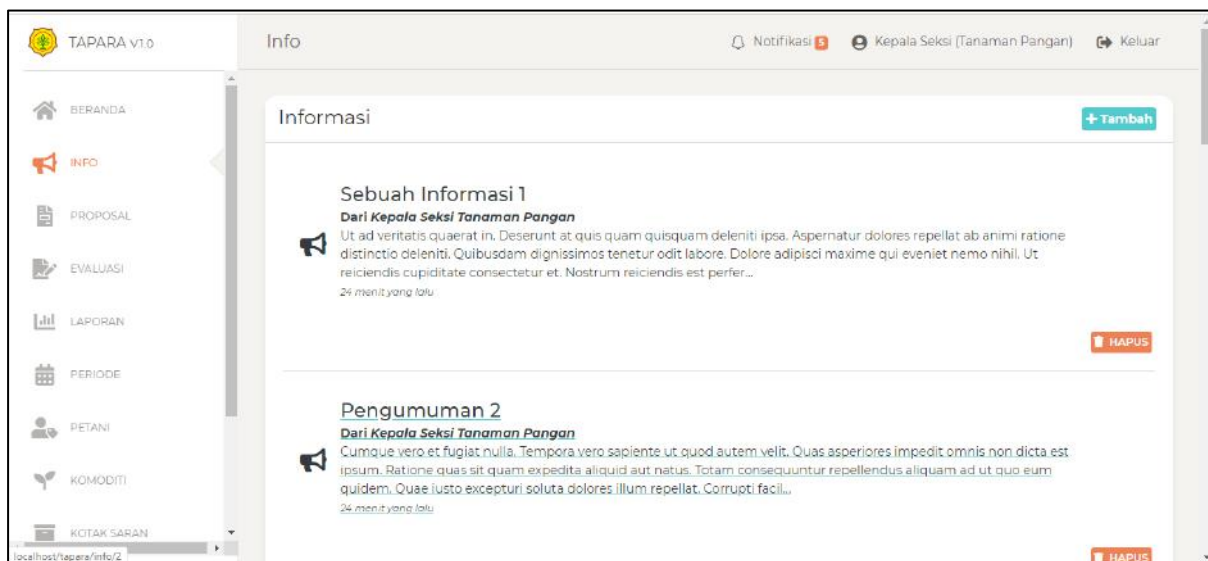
TAPARA V1.0

BERANDA

INFO

PROPOSAL

EVALUASI

LAPORAN

PERIODE

PETANI

KOMODITI

KOTAK SARAN

localhost/tapara/info/2

Info

Notifikasi 5

Kepala Seksi (Tanaman Pangan)

Keluar

Informasi

+ Tambah

Sebuah Informasi 1

Dari Kepala Seksi Tanaman Pangan

Ut ad veritatis quaerat in. Deserunt at quis quam quisquam deleniti ipsa. Aspernatur dolores repellat ab animi ratione distinctio deleniti. Quibusdam dignissimos tenetur odit labore. Dolore adipisci maxime qui eveniet nemo nihil. Ut reiciendis cupiditate consectetur et. Nostrum reiciendis est perfer...

24 menit yang lalu

HAPUS

Pengumuman 2

Dari Kepala Seksi Tanaman Pangan

Cumque vero et fugiat nulla. Tempora vero sapiente ut quod autem velit. Quas asperiores impedit omnis non dicta est ipsum. Ratione quas sit quam expedita aliquid aut natus. Totam consequuntur repellendus aliquam ad ut quo eum quidem. Quae iusto excepturi soluta dolores illum repellat. Corrupti facil...

24 menit yang lalu

HAPUS